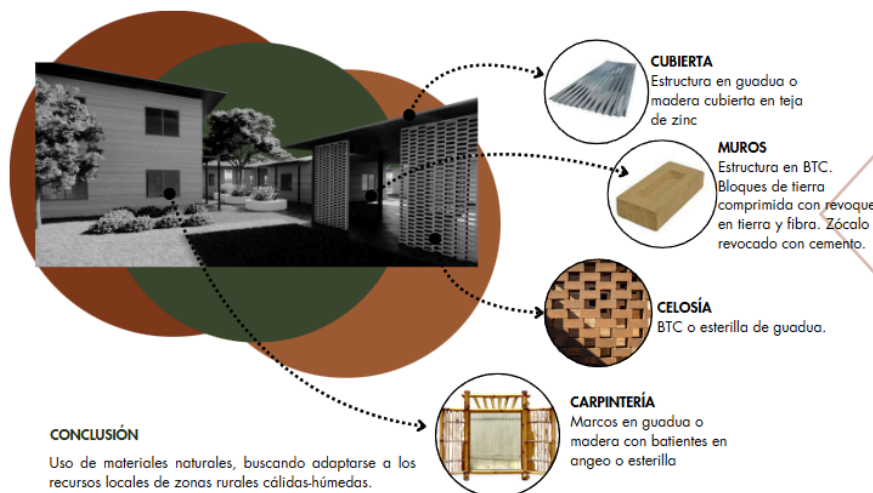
CUBIERTA
Estructura en guadua o madera cubierta en teja de zinc

MUROS
Estructura en BTC. Bloques de tierra comprimida con revoque en tierra y fibra. Zócalo revocado con cemento.

CELOSÍA
BTC o esterilla de guadua.

CARPINTERÍA
Marcos en guadua o madera con batientes en angeo o esterilla

CONCLUSIÓN

Uso de materiales naturales, buscando adaptarse a los recursos locales de zonas rurales cálidas-húmedas.